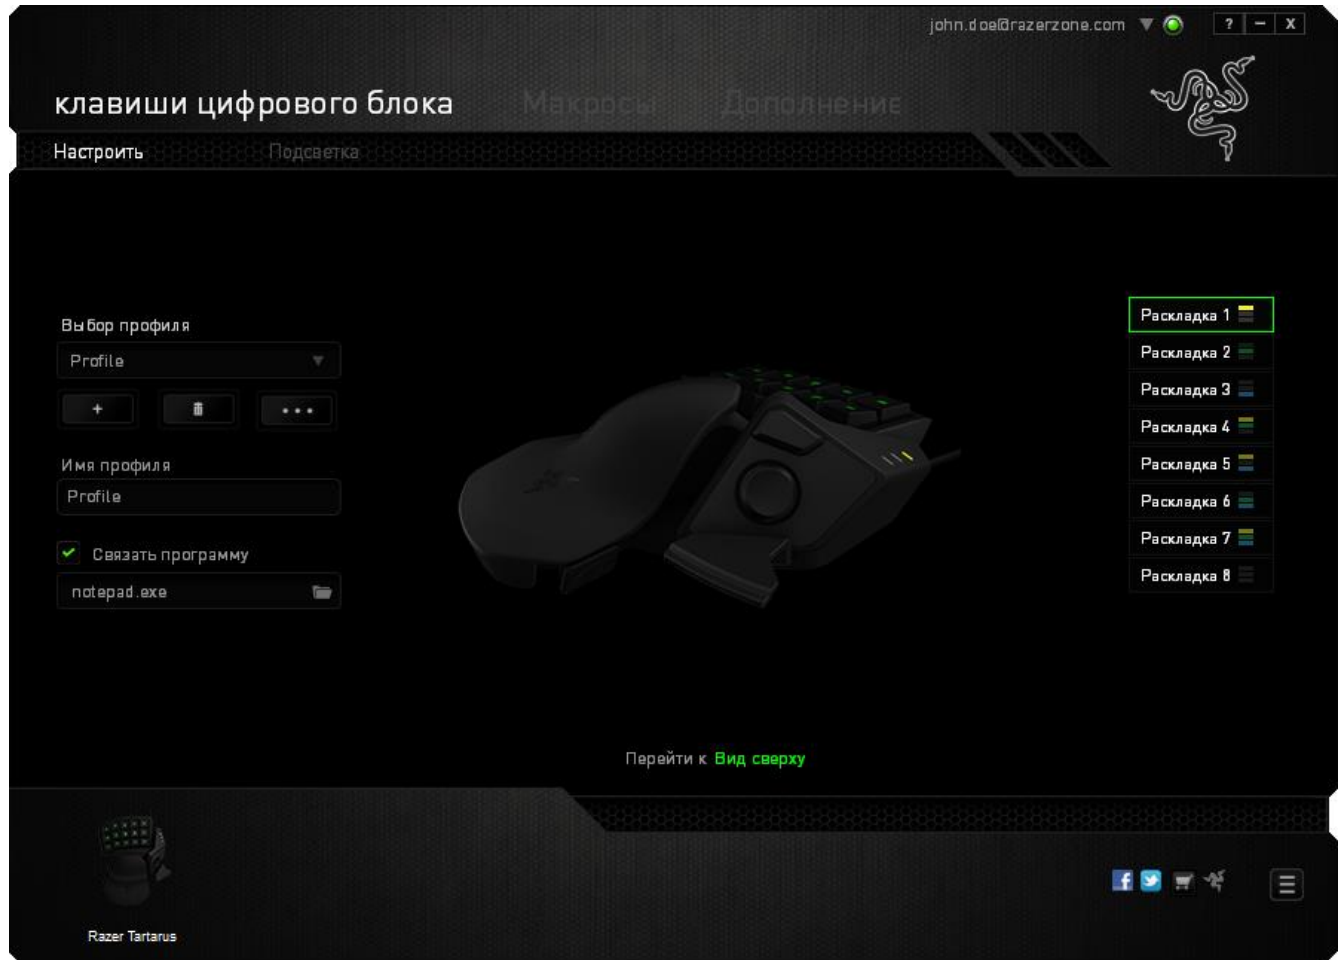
john.doe@razerzone.com

? – X

клавиши цифрового блока Макросы Дополнение

Настроить Подсветка

Выбор профиля

Profile

+

• • •

Имя профиля

Profile

Связать программу

notepad.exe

Раскладка 1
Раскладка 2
Раскладка 3
Раскладка 4
Раскладка 5
Раскладка 6
Раскладка 7
Раскладка 8

Перейти к Вид сверху

Razer Tartarus